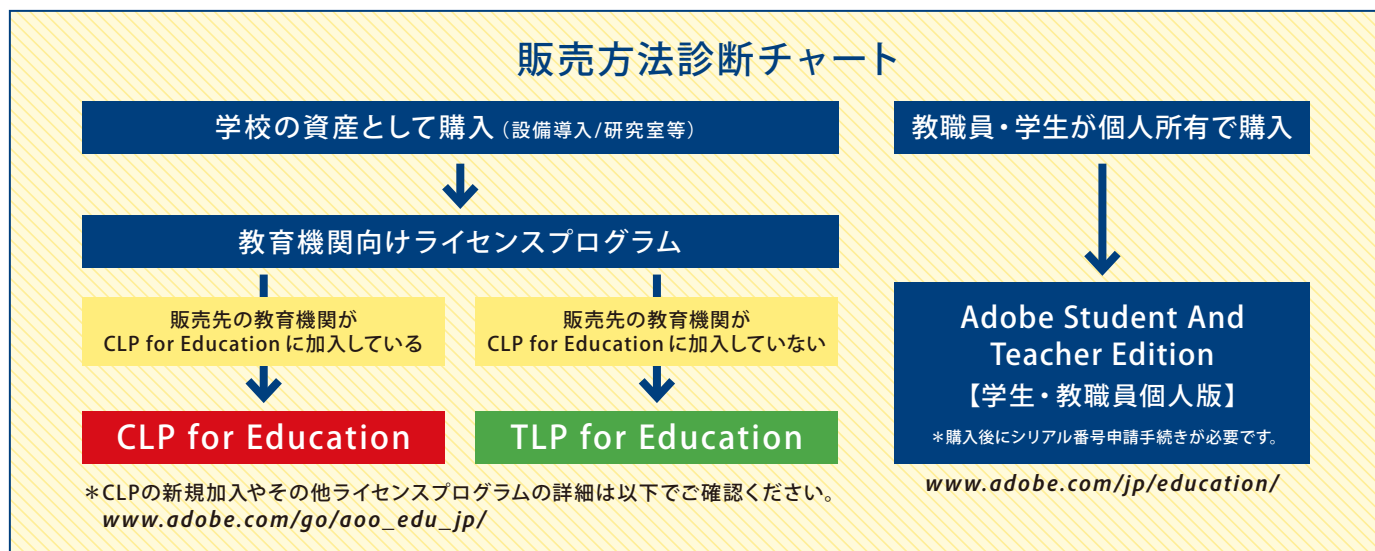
販売方法診断チャート

学校の資産として購入（設備導入/研究室等）

教育機関向けライセンスプログラム

販売先の教育機関が CLP for Education に加入している

CLP for Education

販売先の教育機関が CLP for Education に加入していない

TLP for Education

＊CLPの新規加入やその他ライセンスプログラムの詳細は以下でご確認ください。
www.adobe.com/go/aoo_edu_jp/

教職員・学生が個人所有で購入

Adobe Student And Teacher Edition
【学生・教職員個人版】
＊購入後にシリアル番号申請手続きが必要です。

www.adobe.com/jp/education/